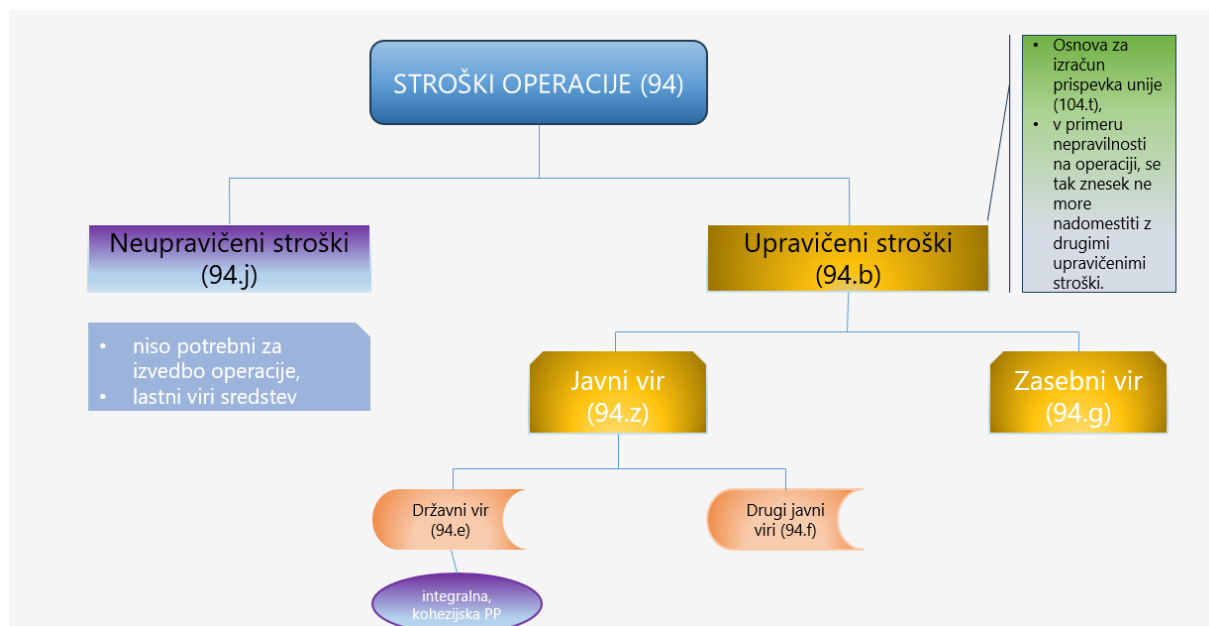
STROŠKI OPERACIJE (94)

- Osnova za izračun prispevka unije (104.t),
- v primeru nepravilnosti na operaciji, se tak znesek ne more nadomestiti z drugimi upravičenimi stroški.

Neupravičeni stroški (94.j)

Upravičeni stroški (94.b)

- niso potrebni za izvedbo operacije,
- lastni viri sredstev

Javni vir (94.z)

Zasebni vir (94.g)

Državni vir (94.e)

Drugi javni viri (94.f)

integralna, kohezijska PP